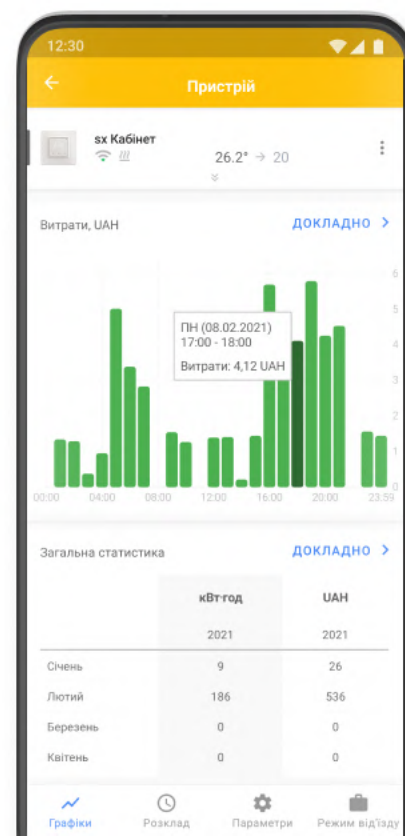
12:30

Пристрій

sx Кабінет

26.2° → 20

Витрати, UAH

ДОКЛАДНО >

ПН (08.02.2021)
17:00 - 18:00

Витрати: 4,12 UAH

6
5
4
3
2
1
0

00:00 04:00 08:00 12:00 16:00 20:00 23:59

Загальна статистика

ДОКЛАДНО >

| | кВт·год | UAH |
|---|---|---|
| | 2021 | 2021 |
| Січень | 9 | 26 |
| Лютий | 186 | 536 |
| Березень | 0 | 0 |
| Квітень | 0 | 0 |

Графіки Розклад Параметри Режим від'їзду